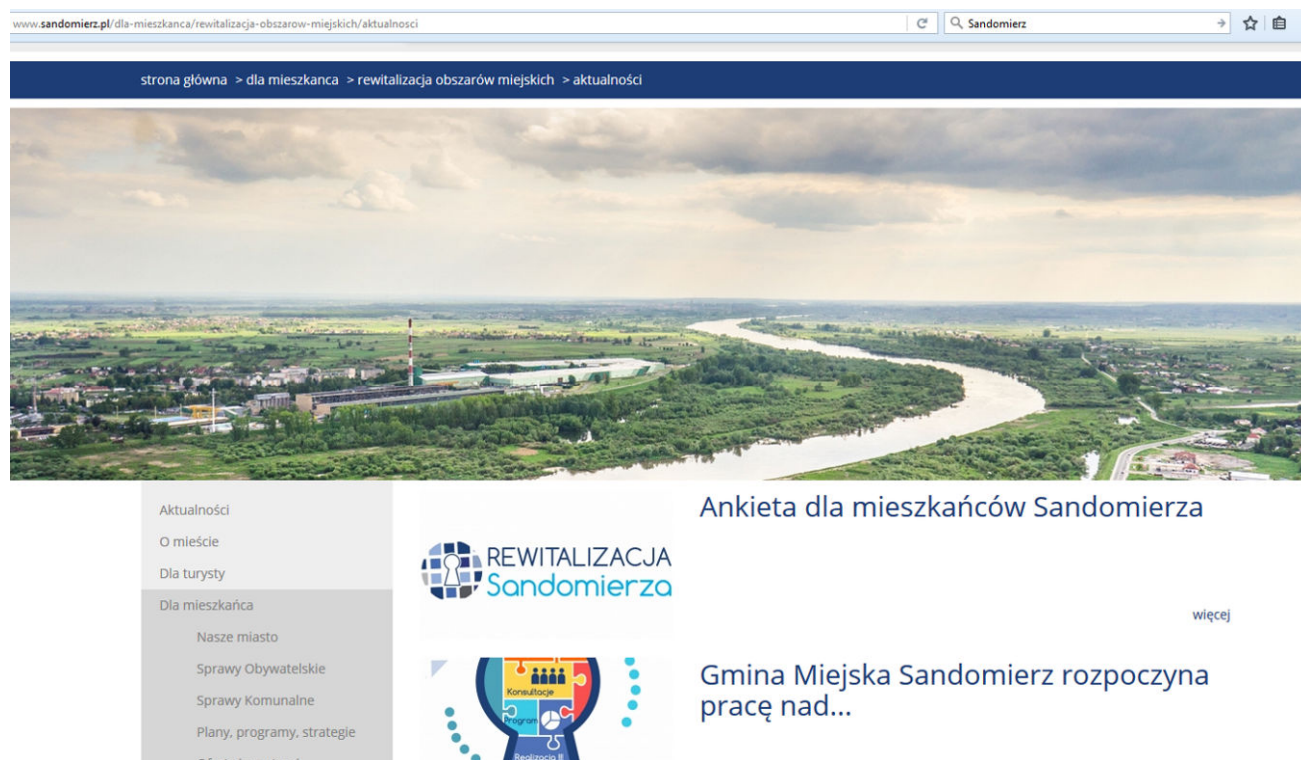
www.sandomierz.pl/dla-mieszkanca/rewitalizacja-obszarow-miejskich/aktualnosci

Sandomierz

strona główna > dla mieszkanca > rewitalizacja obszarów miejskich > aktualności

Aktualności
O mieście
Dla turysty
Dla mieszkańca
Nasze miasto
Sprawy Obywatelskie
Sprawy Komunalne
Plany, programy, strategie
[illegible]

REWITALIZACJA Sandomierza

Ankieta dla mieszkańców Sandomierza

więcej

Konsultacje
Program
Realizacja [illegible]

Gmina Miejska Sandomierz rozpoczyna pracę nad...